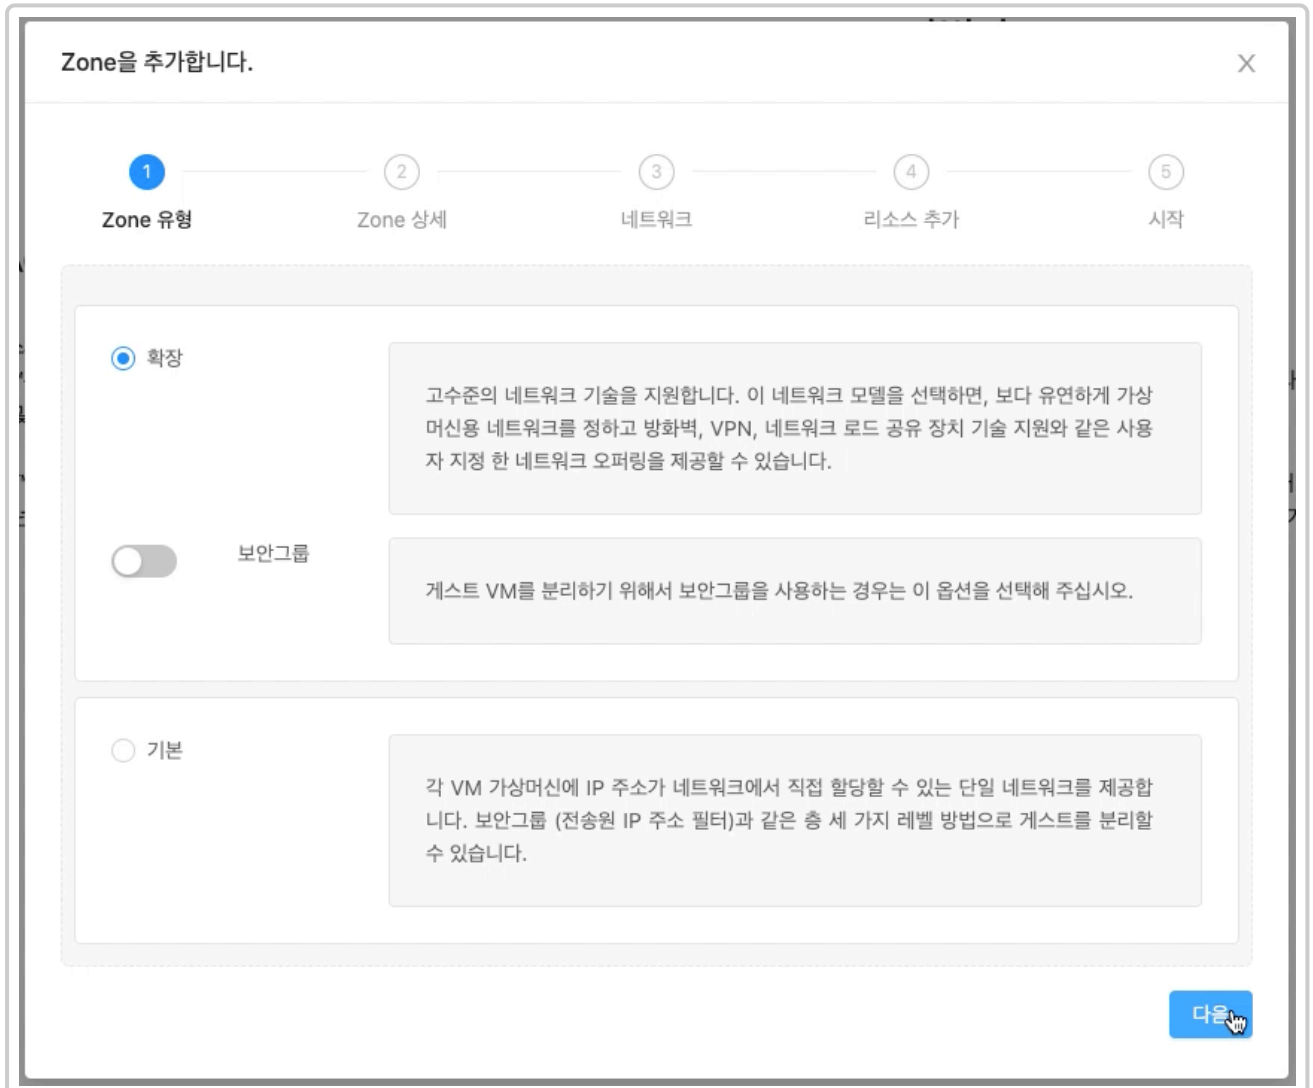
Zone을 추가합니다.

X

1
Zone 유형

2
Zone 상세

3
네트워크

4
리소스 추가

5
시작

확장

고수준의 네트워크 기술을 지원합니다. 이 네트워크 모델을 선택하면, 보다 유연하게 가상머신용 네트워크를 정하고 방화벽, VPN, 네트워크 로드 공유 장치 기술 지원와 같은 사용자 지정 한 네트워크 오퍼링을 제공할 수 있습니다.

보안그룹

게스트 VM를 분리하기 위해서 보안그룹을 사용하는 경우는 이 옵션을 선택해 주십시오.

기본

각 VM 가상머신에 IP 주소가 네트워크에서 직접 할당할 수 있는 단일 네트워크를 제공합니다. 보안그룹 (전송원 IP 주소 필터)과 같은 층 세 가지 레벨 방법으로 게스트를 분리할 수 있습니다.

다음